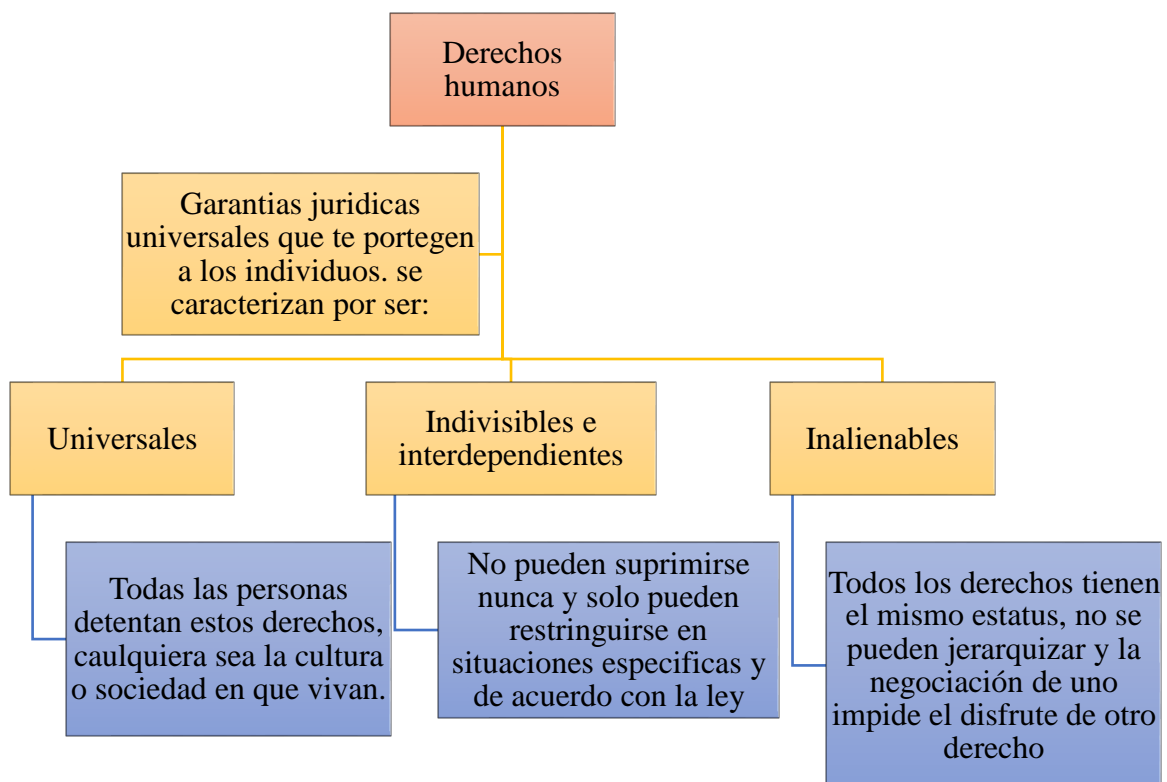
Derechos humanos

Garantias juridicas universales que te portegen a los individuos. se caracterizan por ser:

Universales

Indivisibles e interdependientes

Inalienables

Todas las personas detentan estos derechos, caulquiera sea la cultura o sociedad en que vivan.

No pueden suprimirse nunca y solo pueden restringuirse en situaciones especificas y de acuerdo con la ley

Todos los derechos tienen el mismo estatus, no se pueden jerarquizar y la negociación de uno impide el disfrute de otro derecho